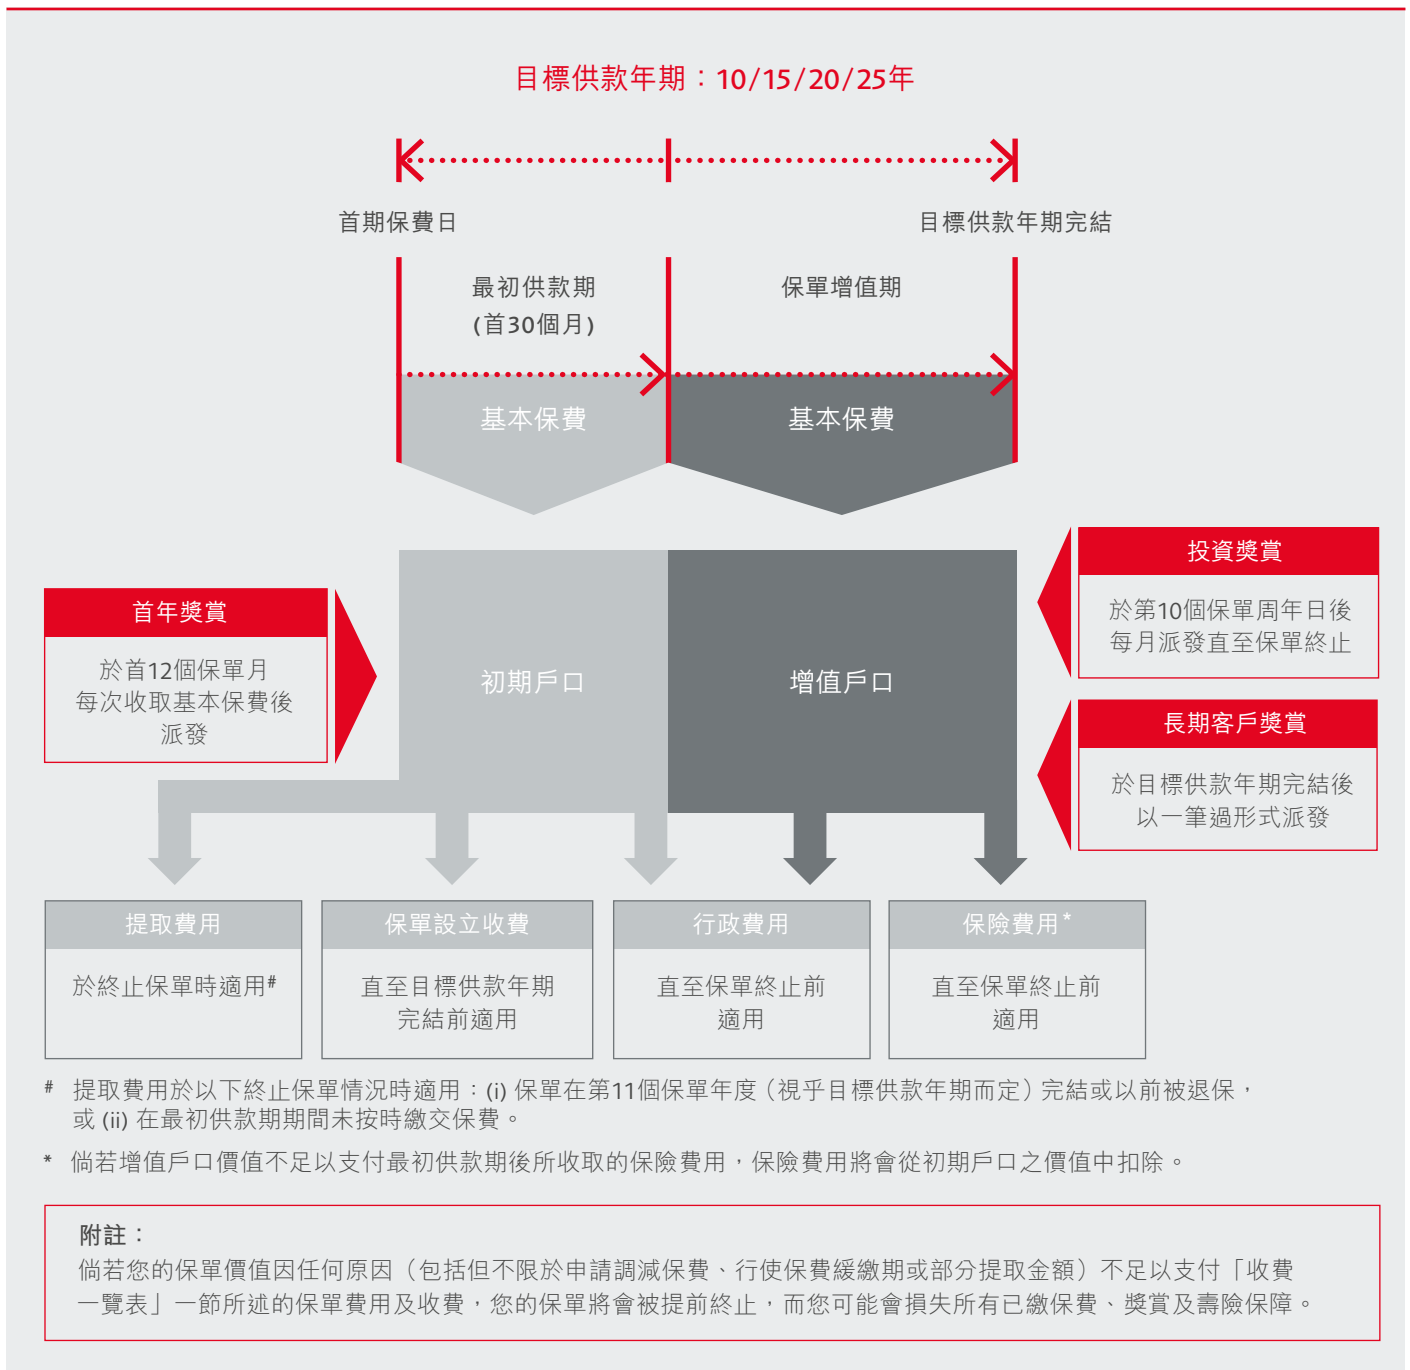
目標供款年期：10/15/20/25年

首期保費日

目標供款年期完結

最初供款期
(首30個月)

保單增值期

基本保費

基本保費

首年獎賞

於首12個保單月每次收取基本保費後派發

初期戶口

增值戶口

投資獎賞

於第10個保單周年日後每月派發直至保單終止

長期客戶獎賞

於目標供款年期完結後以一筆過形式派發

| 提取費用 | 保單設立收費 | 行政費用 | 保險費用* |
|---|---|---|---|
| 於終止保單時適用# | 直至目標供款年期完結前適用 | 直至保單終止前適用 | 直至保單終止前適用 |

# 提取費用於以下終止保單情況時適用：(i) 保單在第11個保單年度（視乎目標供款年期而定）完結或以前被退保，或 (ii) 在最初供款期期間未按時繳交保費。

* 倘若增值戶口價值不足以支付最初供款期後所收取的保險費用，保險費用將會從初期戶口之價值中扣除。

附註：
倘若您的保單價值因任何原因（包括但不限於申請調減保費、行使保費緩繳期或部分提取金額）不足以支付「收費一覽表」一節所述的保單費用及收費，您的保單將會被提前終止，而您可能會損失所有已繳保費、獎賞及壽險保障。